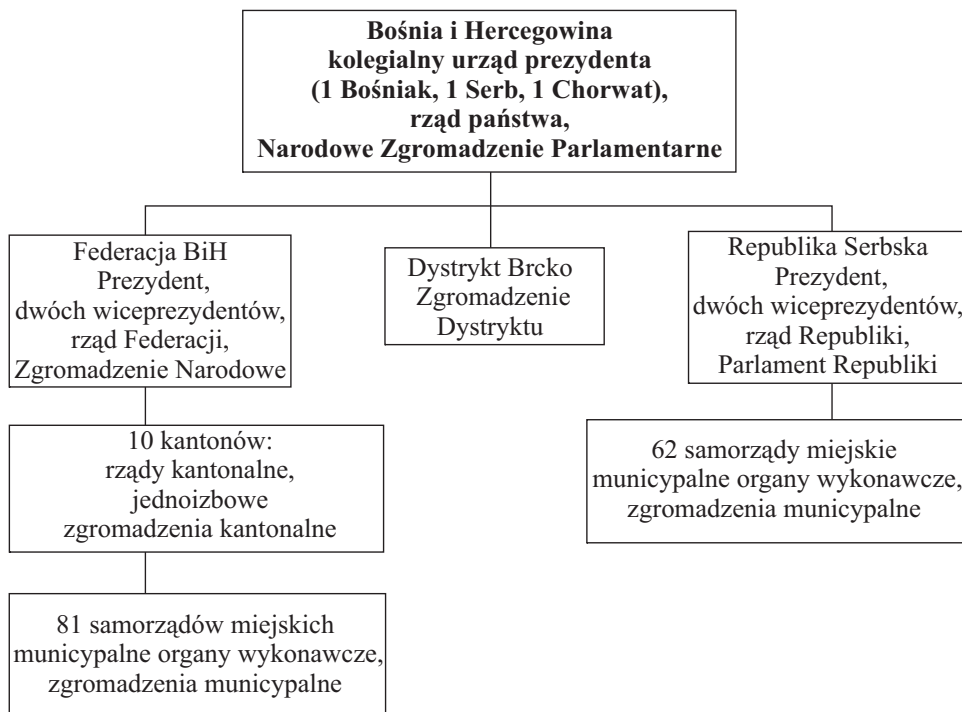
**Bośnia i Hercegowina**
**kolegialny urząd prezydenta**
**(1 Bośniak, 1 Serb, 1 Chorwat),**
**rząd państwa,**
**Narodowe Zgromadzenie Parlamentarne**

Federacja BiH
Prezydent,
dwóch wiceprezydentów,
rząd Federacji,
Zgromadzenie Narodowe

Dystrykt Brcko
Zgromadzenie
Dystryktu

Republika Serbska
Prezydent,
dwóch wiceprezydentów,
rząd Republiki,
Parlament Republiki

10 kantonów:
rządy kantonalne,
jednoizbowe
zgromadzenia kantonalne

62 samorządy miejskie
municypalne organy wykonawcze,
zgromadzenia municypalne

81 samorządów miejskich
municypalne organy wykonawcze,
zgromadzenia municypalne